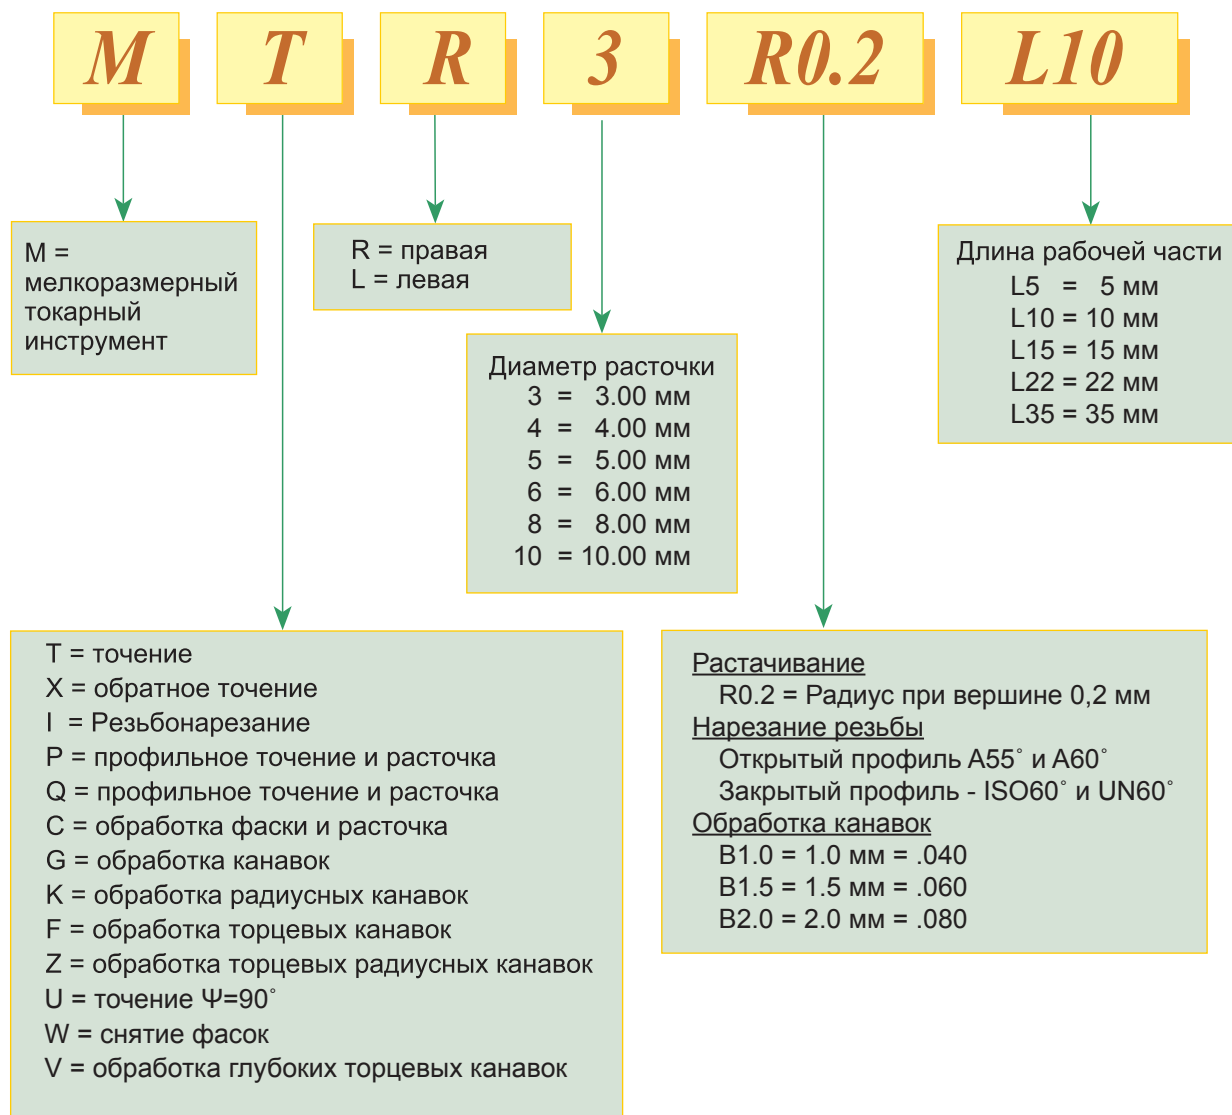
M T R 3 R0.2 L10

M = мелкоразмерный токарный инструмент

R = правая
L = левая

Диаметр расточки
3 = 3.00 мм
4 = 4.00 мм
5 = 5.00 мм
6 = 6.00 мм
8 = 8.00 мм
10 = 10.00 мм

Длина рабочей части
L5 = 5 мм
L10 = 10 мм
L15 = 15 мм
L22 = 22 мм
L35 = 35 мм

T = точение
X = обратное точение
I = Резьбонарезание
P = профильное точение и расточка
Q = профильное точение и расточка
C = обработка фаски и расточка
G = обработка канавок
K = обработка радиусных канавок
F = обработка торцевых канавок
Z = обработка торцевых радиусных канавок
U = точение Ψ=90˚
W = снятие фасок
V = обработка глубоких торцевых канавок

Растачивание
R0.2 = Радиус при вершине 0,2 мм
Нарезание резьбы
Открытый профиль A55˚ и A60˚
Закрытый профиль - ISO60˚ и UN60˚
Обработка канавок
B1.0 = 1.0 мм = .040
B1.5 = 1.5 мм = .060
B2.0 = 2.0 мм = .080